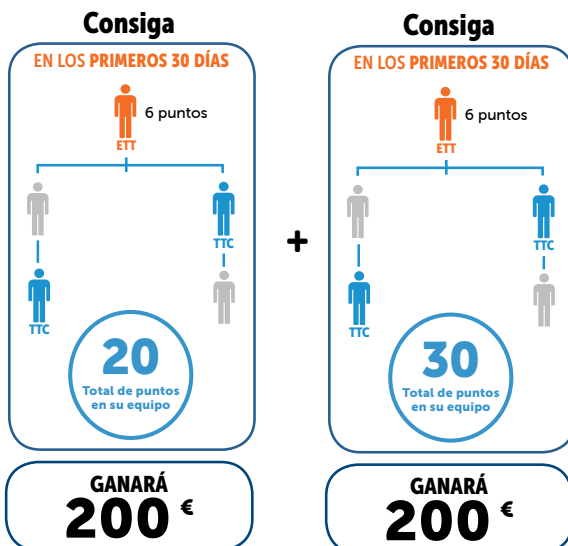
Consiga

EN LOS PRIMEROS 30 DÍAS

6 puntos

ETT

TTC

TTC

20

Total de puntos en su equipo

GANARÁ

200 €

+

Consiga

EN LOS PRIMEROS 30 DÍAS

6 puntos

ETT

TTC

TTC

30

Total de puntos en su equipo

GANARÁ

200 €